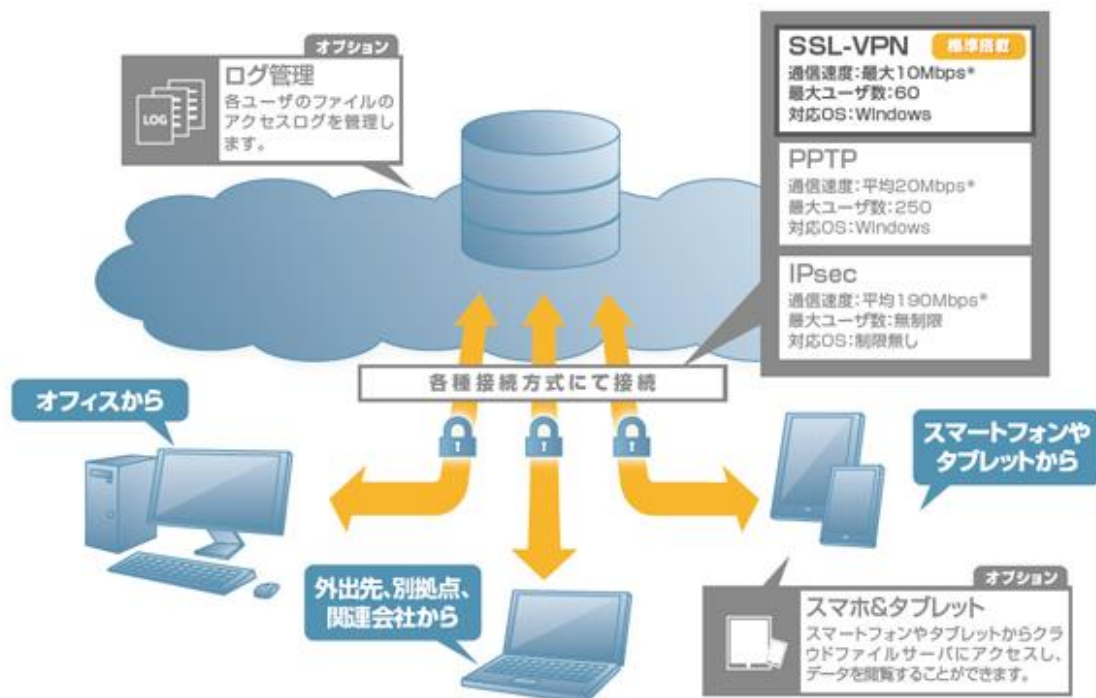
オプション

LOG

ログ管理
各ユーザのファイルのアクセスログを管理します。

SSL-VPN 標準搭載
通信速度:最大10Mbps*
最大ユーザ数:60
対応OS:Windows

PPTP
通信速度:平均20Mbps*
最大ユーザ数:250
対応OS:Windows

IPsec
通信速度:平均190Mbps*
最大ユーザ数:無制限
対応OS:制限無し

各種接続方式にて接続

オフィスから

スマートフォンやタブレットから

外出先、別拠点、関連会社から

オプション
スマホ&タブレット
スマートフォンやタブレットからクラウドファイルサーバにアクセスし、データを閲覧することができます。